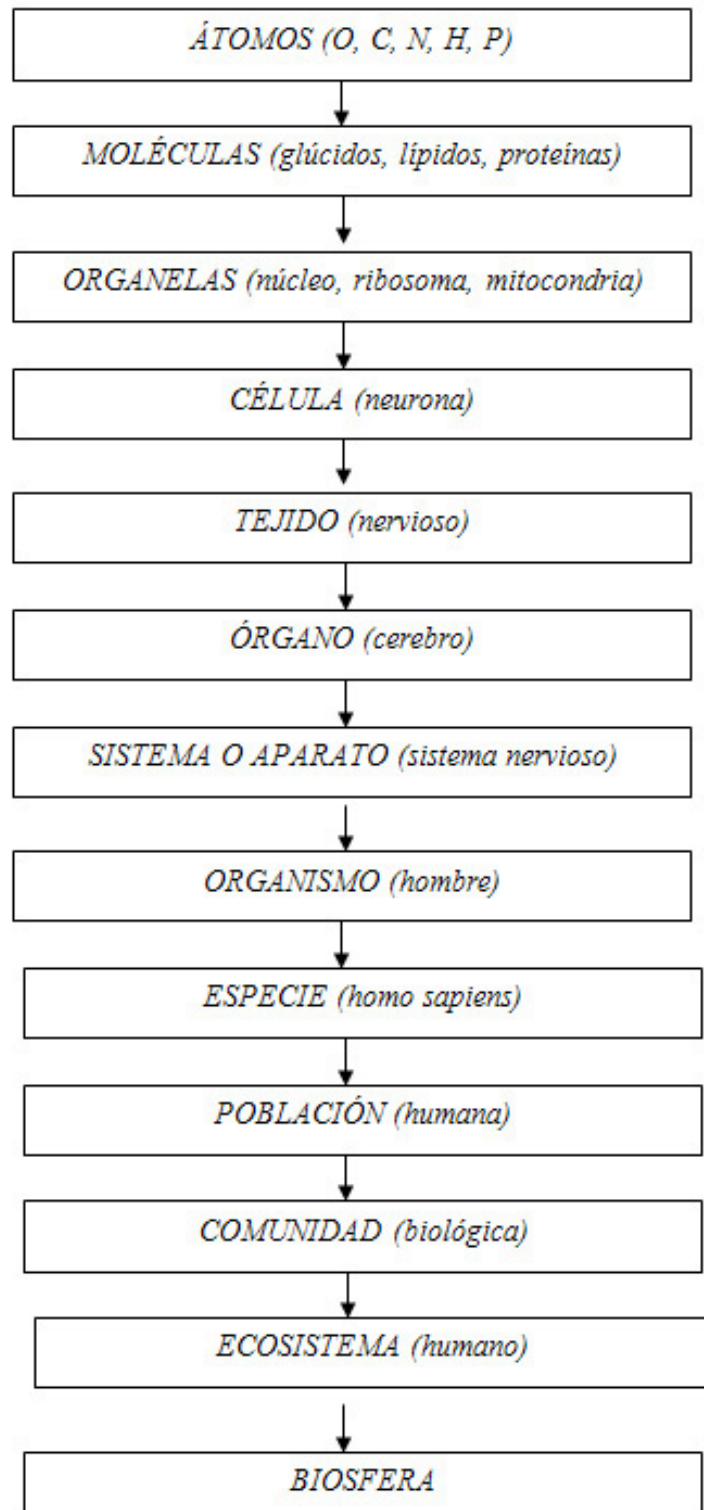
ÁTOMOS (O, C, N, H, P)

MOLÉCULAS (glúcidos, lípidos, proteínas)

ORGANELAS (núcleo, ribosoma, mitocondria)

CÉLULA (neurona)

TEJIDO (nervioso)

ÓRGANO (cerebro)

SISTEMA O APARATO (sistema nervioso)

ORGANISMO (hombre)

ESPECIE (homo sapiens)

POBLACIÓN (humana)

COMUNIDAD (biológica)

ECOSISTEMA (humano)

BIOSFERA